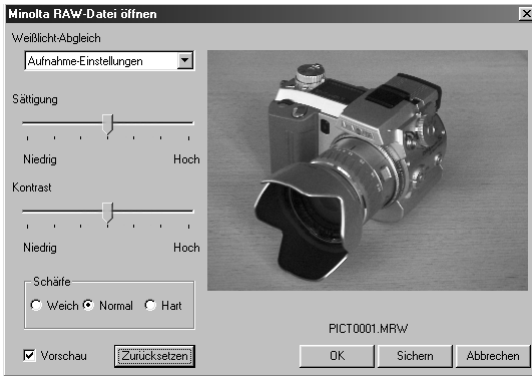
Minolta RAW-Datei öffnen

Weißlicht-Abgleich

Aufnahme-Einstellungen

Sättigung

Niedrig

Hoch

Kontrast

Niedrig

Hoch

Schärfe

Weich

Normal

Hart

PICT0001.MRW

Vorschau

Zurücksetzen

OK

Sichern

Abbrechen